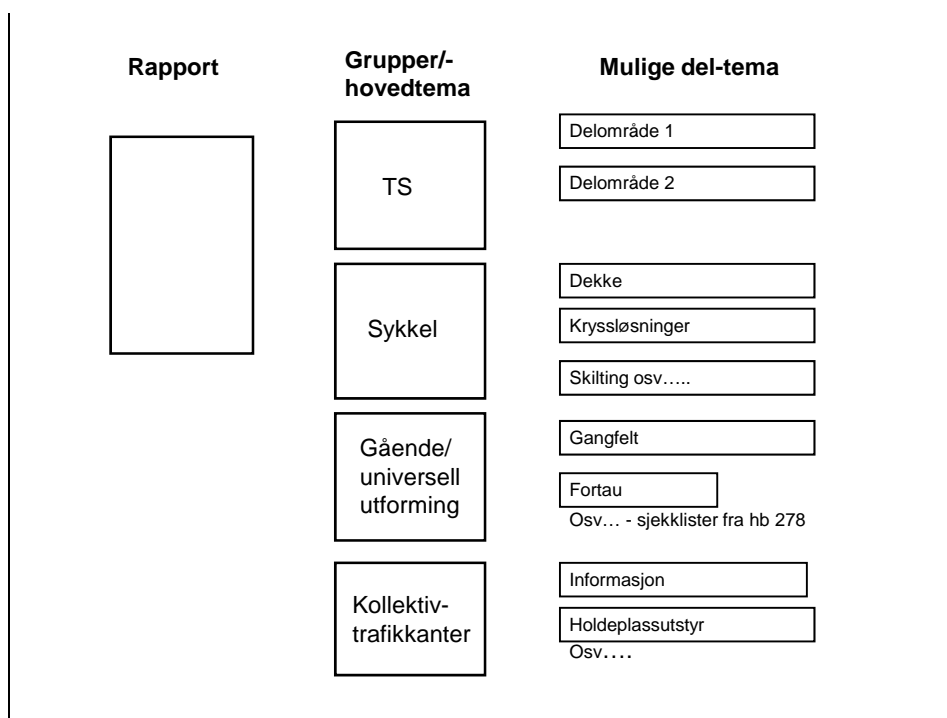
Rapport

Grupper/-hovedtema

Mulige del-tema

TS

Delområde 1

Delområde 2

Sykkel

Dekke

Kryssløsninger

Skilting osv…..

Gående/ universell utforming

Gangfelt

Fortau

Osv… - sjekklister fra hb 278

Kollektiv-trafikkanter

Informasjon

Holdeplassutstyr

Osv….